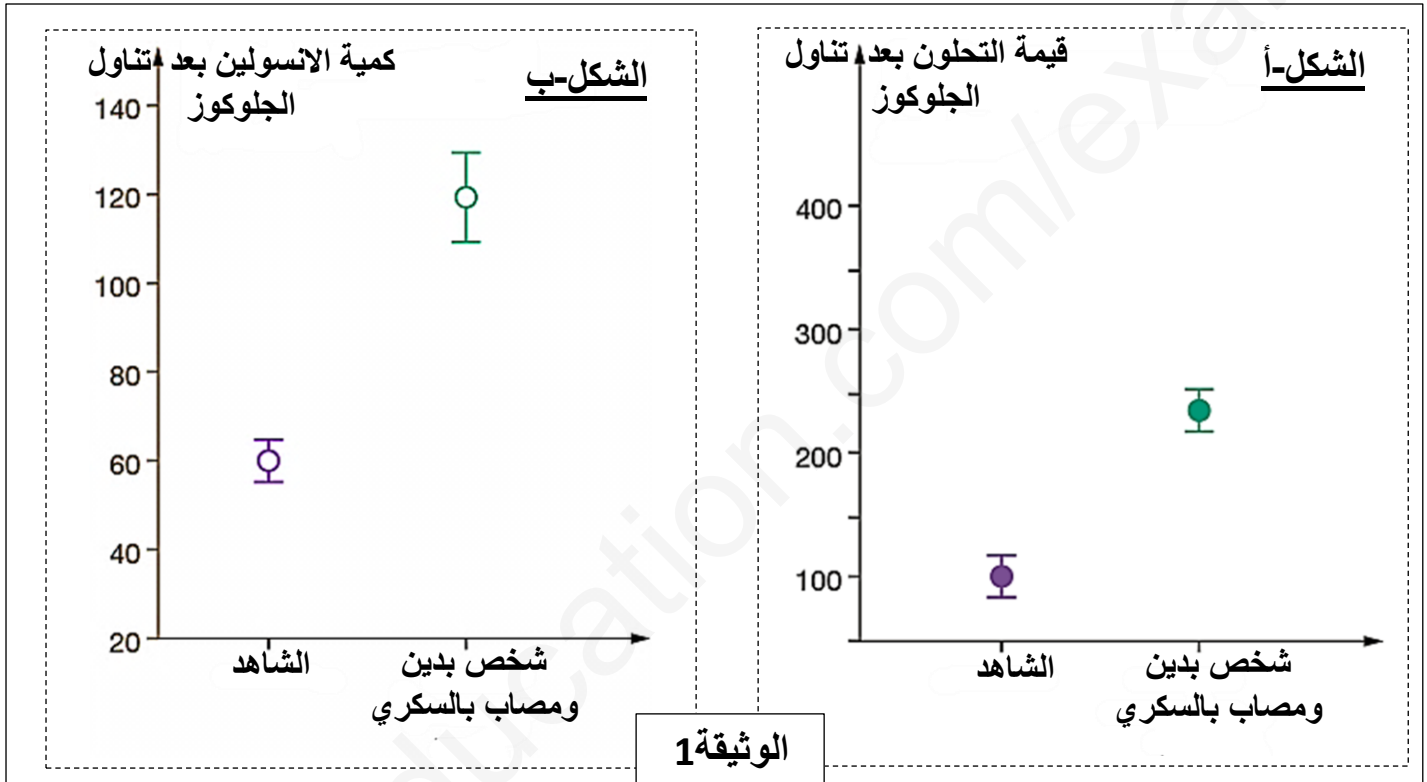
الشكل-أ

قيمة التحلون بعد تناول الجلوكوز

400
300
200
100

الشاهد

شخص بدين ومصاب بالسكري

الشكل-ب

كمية الانسولين بعد تناول الجلوكوز

140
120
100
80
60
40
20

الشاهد

شخص بدين ومصاب بالسكري

الوثيقة1

education.com/exa